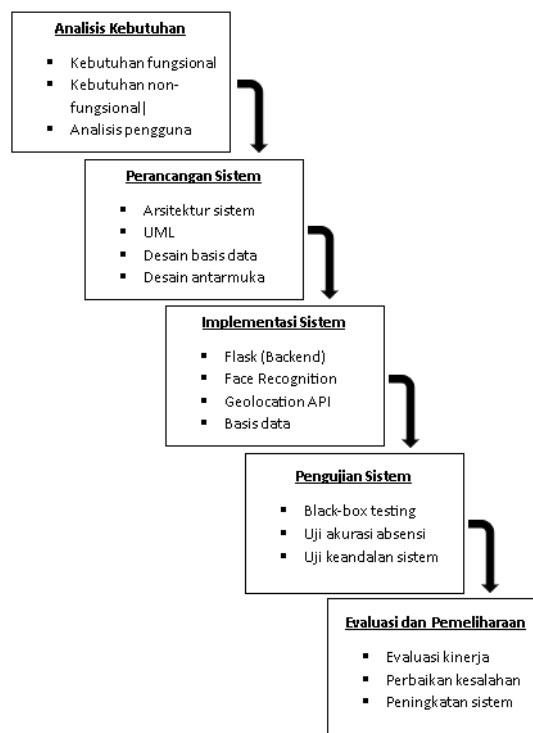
Analisis Kebutuhan

- Kebutuhan fungsional
- Kebutuhan non-fungsional|
- Analisis pengguna

Perancangan Sistem

- Arsitektur sistem
- UML
- Desain basis data
- Desain antarmuka

Implementasi Sistem

- Flask (Backend)
- Face Recognition
- Geolocation API
- Basis data

Pengujian Sistem

- Black-box testing
- Uji akurasi absensi
- Uji keandalan sistem

Evaluasi dan Pemeliharaan

- Evaluasi kinerja
- Perbaikan kesalahan
- Peningkatan sistem